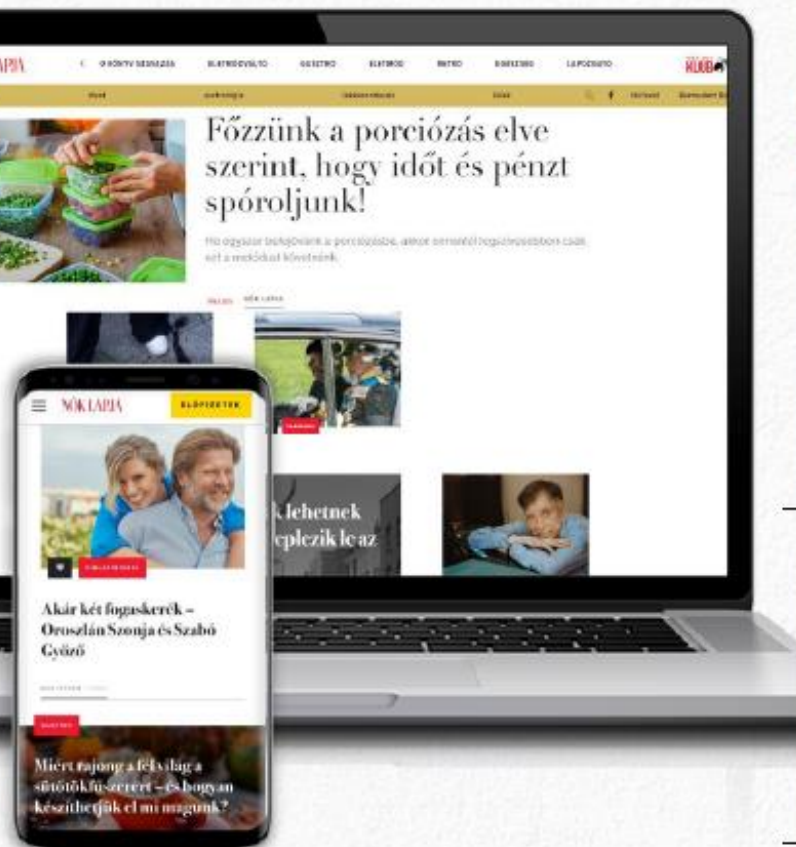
LAPJA

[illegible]

KLUBB

Főzzünk a porciózás elve szerint, hogy időt és pénzt spóroljunk!

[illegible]

k lehetnek
leplezik le az

NŐK LAPJA

ELŐFIZETEK

Akár két fogaskerék – Oroszlán Szonja és Szabó Győző

Miért rajong a félvilág a sütőtökfű-szerért – és hogyan készíthetjük el mi magunk?